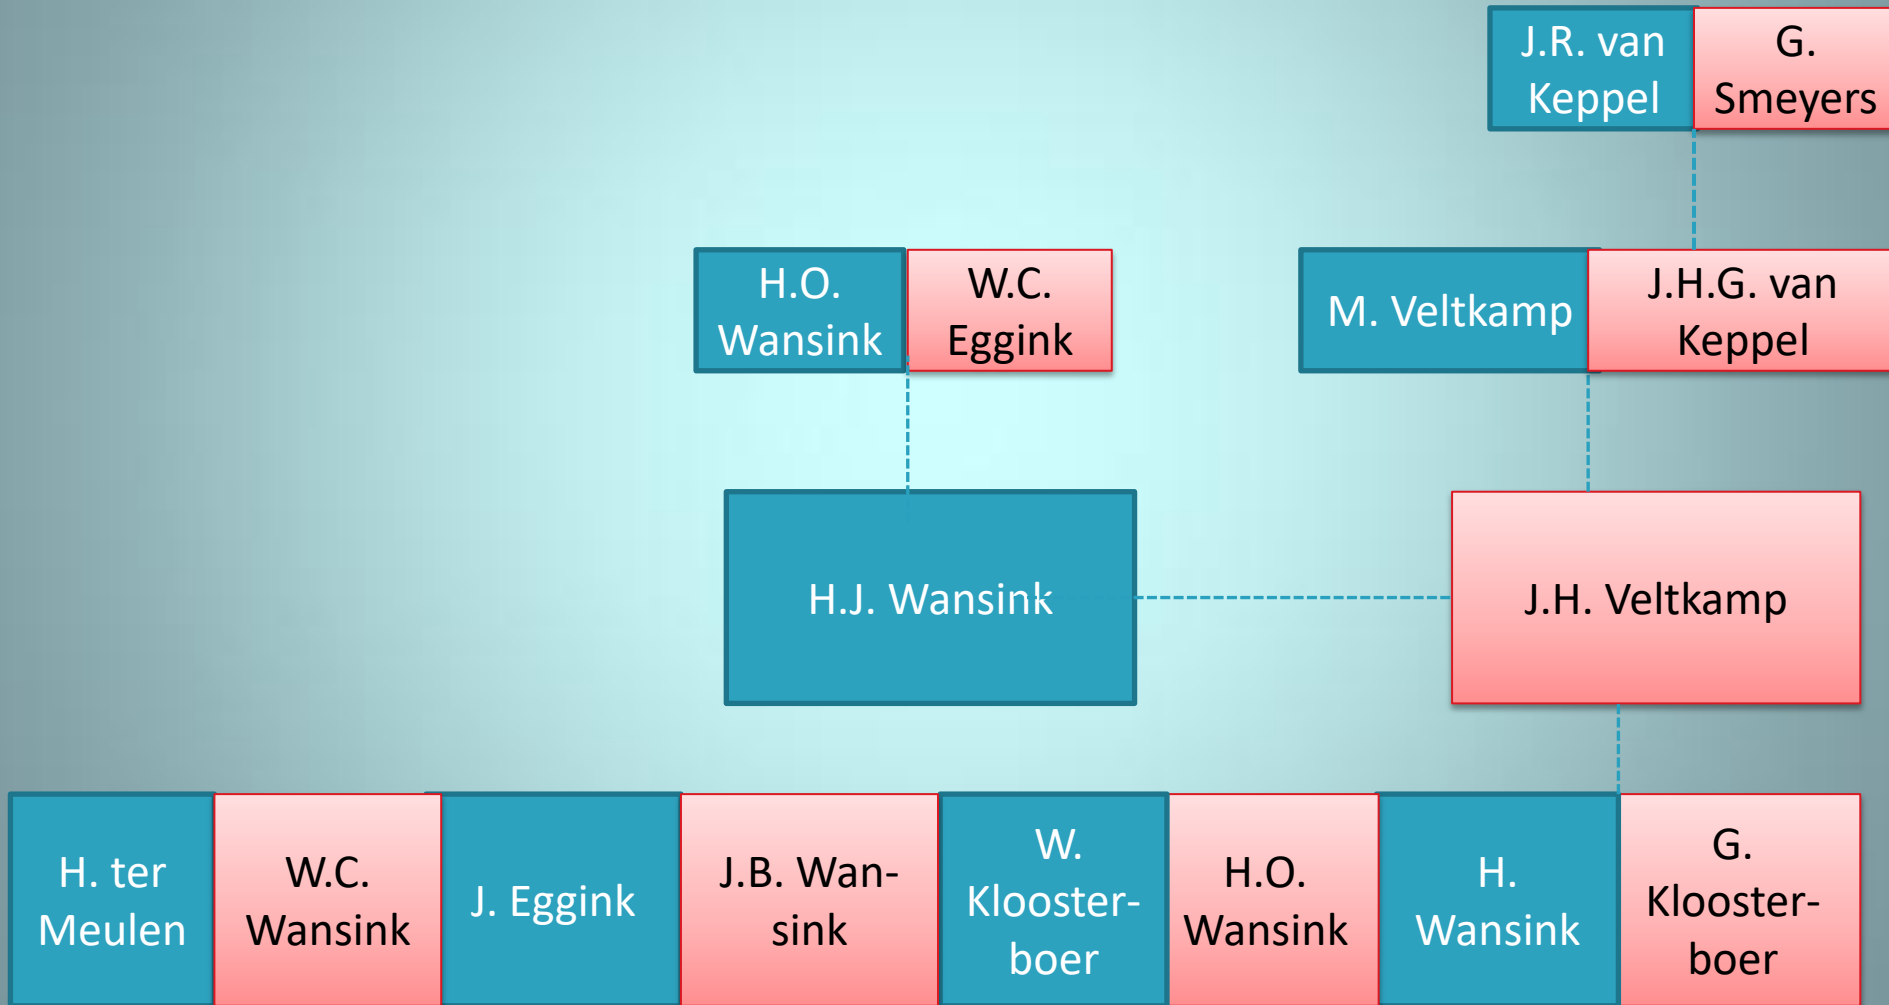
J.R. van Keppel

G. Smeyers

H.O. Wansink

W.C. Eggink

M. Veltkamp

J.H.G. van Keppel

H.J. Wansink

J.H. Veltkamp

H. ter Meulen

W.C. Wansink

J. Eggink

J.B. Wansink

W. Kloosterboer

H.O. Wansink

H. Wansink

G. Kloosterboer